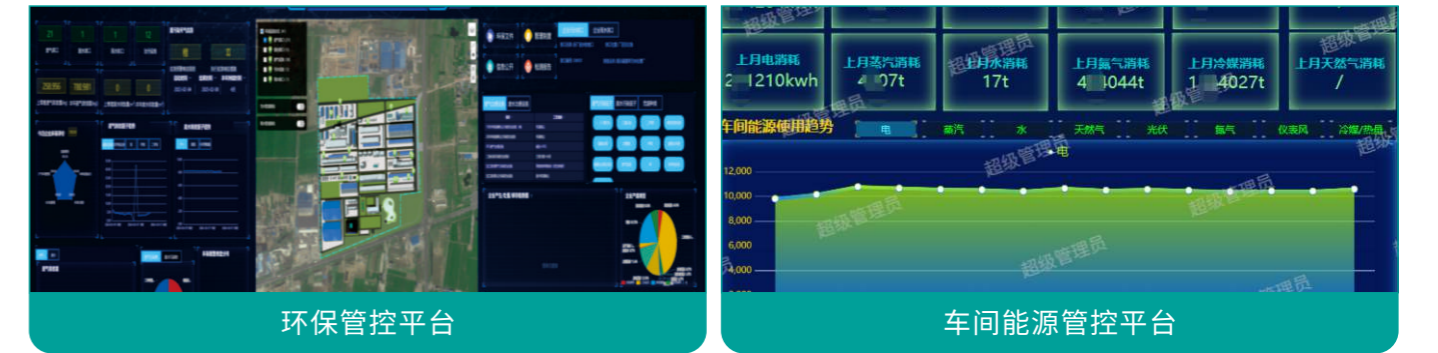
环保管控平台

超级管理员

上月电消耗
2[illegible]1210kwh

上月蒸汽消耗
4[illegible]07t

上月水消耗
17t

上月氮气消耗
4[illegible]044t

上月冷媒消耗
1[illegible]4027t

上月天然气消耗
/

车间能源使用趋势

电 蒸汽 水 天然气 光伏 氮气 仪表风 冷媒/热量

电

12,000
10,000
8,000
6,000
4,000

车间能源管控平台